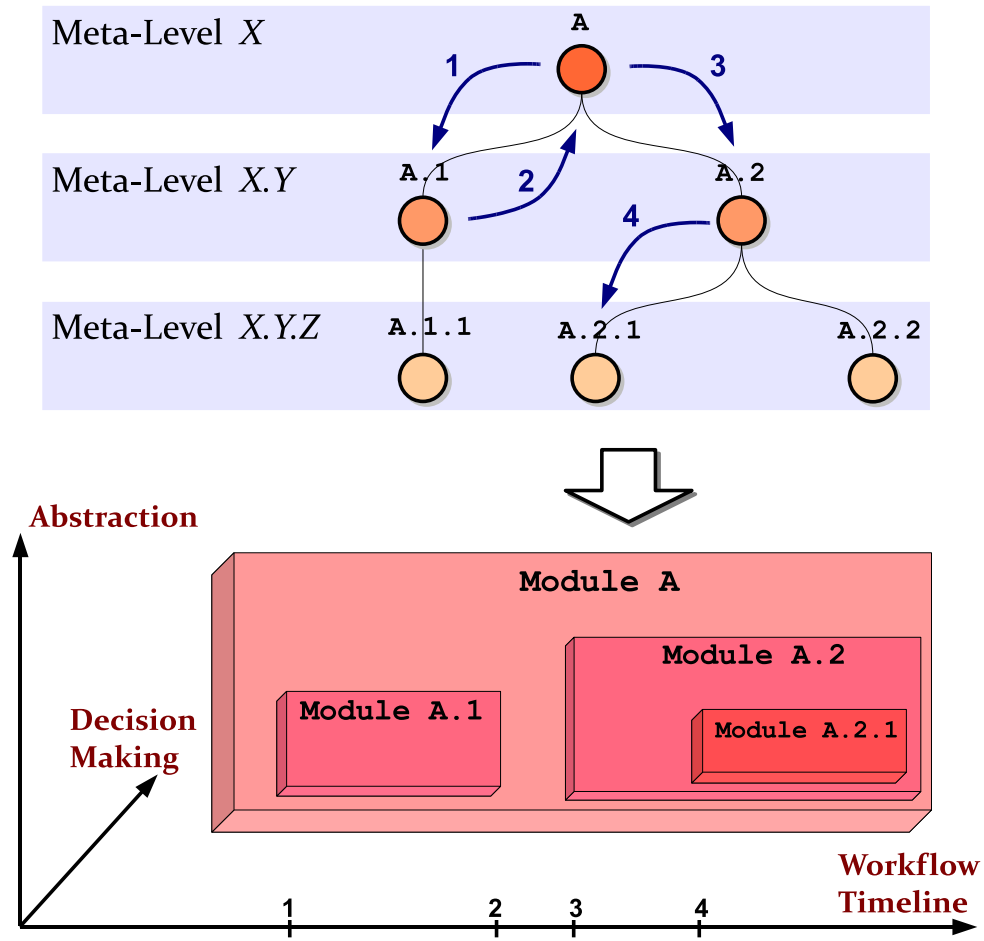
Meta-Level $X$

A

1

3

Meta-Level $X.Y$

A.1

2

A.2

4

Meta-Level $X.Y.Z$

A.1.1

A.2.1

A.2.2

Abstraction

Module A

Module A.2

Decision Making

Module A.1

Module A.2.1

Workflow Timeline

1

2

3

4